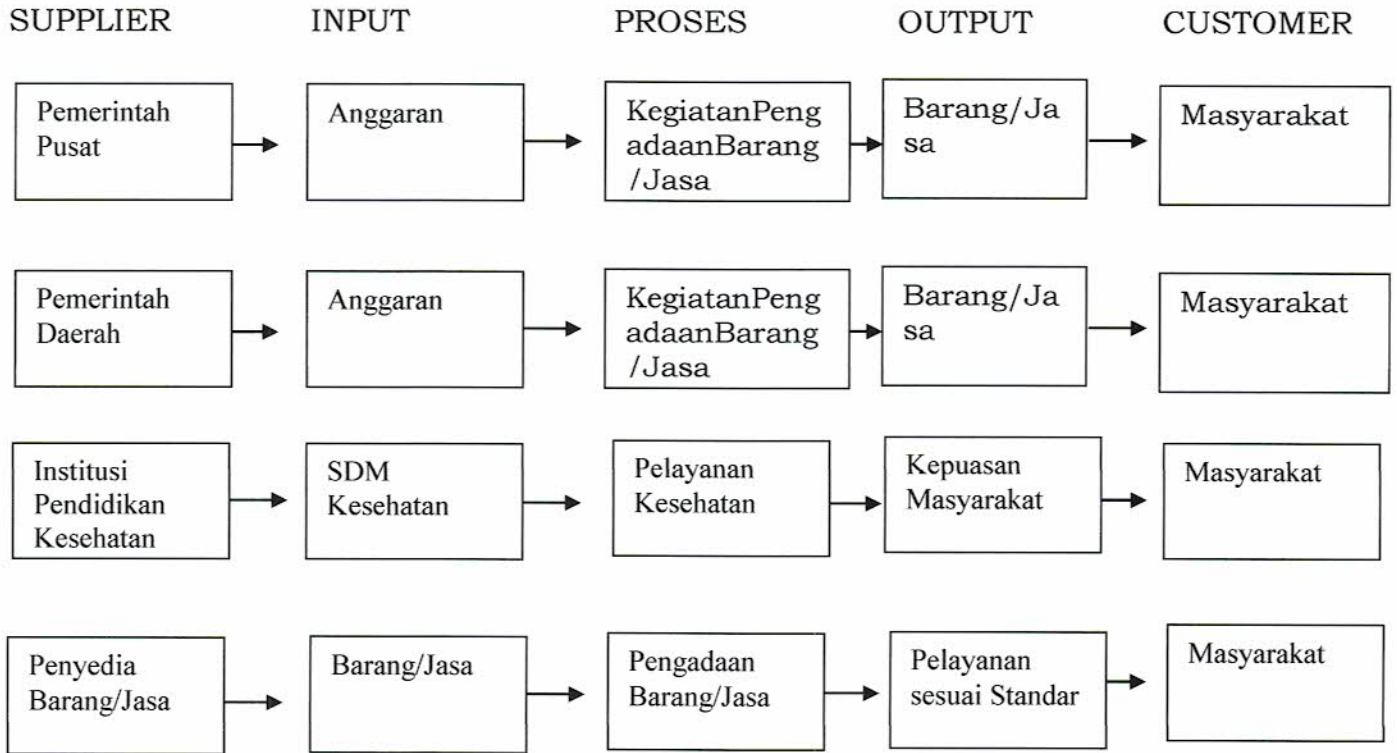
| SUPPLIER | INPUT | PROSES | OUTPUT | CUSTOMER |
|---|---|---|---|---|
| Pemerintah Pusat | Anggaran | KegiatanPengadaanBarang /Jasa | Barang/Jasa | Masyarakat |
| Pemerintah Daerah | Anggaran | KegiatanPengadaanBarang /Jasa | Barang/Jasa | Masyarakat |
| Institusi Pendidikan Kesehatan | SDM Kesehatan | Pelayanan Kesehatan | Kepuasan Masyarakat | Masyarakat |
| Penyedia Barang/Jasa | Barang/Jasa | Pengadaan Barang/Jasa | Pelayanan sesuai Standar | Masyarakat |